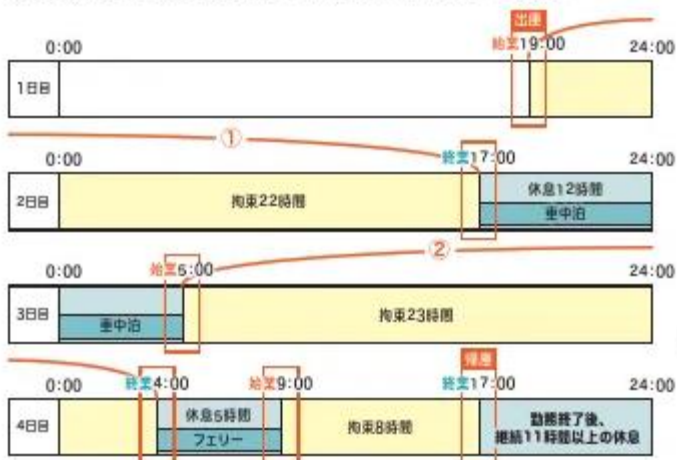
出庫
0:00
始業19:00
24:00
1日目

①
0:00
終業17:00
24:00
2日目
拘束22時間
休息12時間
車中泊

②
0:00
始業5:00
24:00
3日目
車中泊
拘束23時間

帰庫
0:00
終業4:00
始業9:00
終業17:00
24:00
4日目
休息5時間
フェリー
拘束8時間
勤務終了後、継続11時間以上の休息